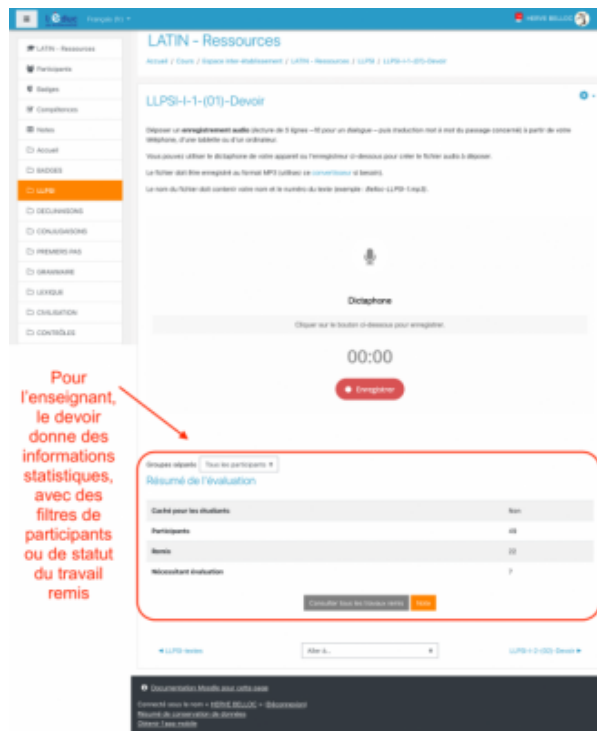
Français (fr)

HERVÉ BELLOC

LATIN - Ressources

Participants

Badges

Compétences

Notes

Accueil

BADGES

LLPSI

DECLINAISONS

CONJUGAISONS

PREMIERS PAS

GRAMMAIRE

LEXIQUE

CIVILISATION

CONTRÔLES

LATIN - Ressources

Accueil / Cours / Espace inter-établissement / LATIN - Ressources / LLPSI / LLPSI-I-1-(01)-Devoir

LLPSI-I-1-(01)-Devoir

Déposer un enregistrement audio (lecture de 5 lignes - fil pour un dialogue - puis traduction mot à mot du passage concerné) à partir de votre téléphone, d'une tablette ou d'un ordinateur.

Vous pouvez utiliser le dictaphone de votre appareil ou l'enregistreur ci-dessous pour créer le fichier audio à déposer.

Le fichier doit être enregistré au format MP3 (utilisez ce convertisseur si besoin).

Le nom du fichier doit contenir votre nom et le numéro du texte (exemple : Belloc-LLPSI-1.mp3).

Dictaphone

Cliquer sur le bouton ci-dessous pour enregistrer.

00:00

Enregistrer

Pour l'enseignant, le devoir donne des informations statistiques, avec des filtres de participants ou de statut du travail remis

Groupes séparés Tous les participants

Résumé de l'évaluation

| | |
|---|---|
| Caché pour les étudiants | Non |
| Participants | 45 |
| Remis | 22 |
| Nécessitant évaluation | 7 |

Consulter tous les travaux remis Note

◄ LLPSI review

Aller à...

LLPSI-I-2-(02)-Devoir ►

Documentation Moodle pour cette page

Connecté sous le nom « HERVÉ BELLOC » (Déconnexion)

Résumé de conservation de données

Obtenir l'app mobile